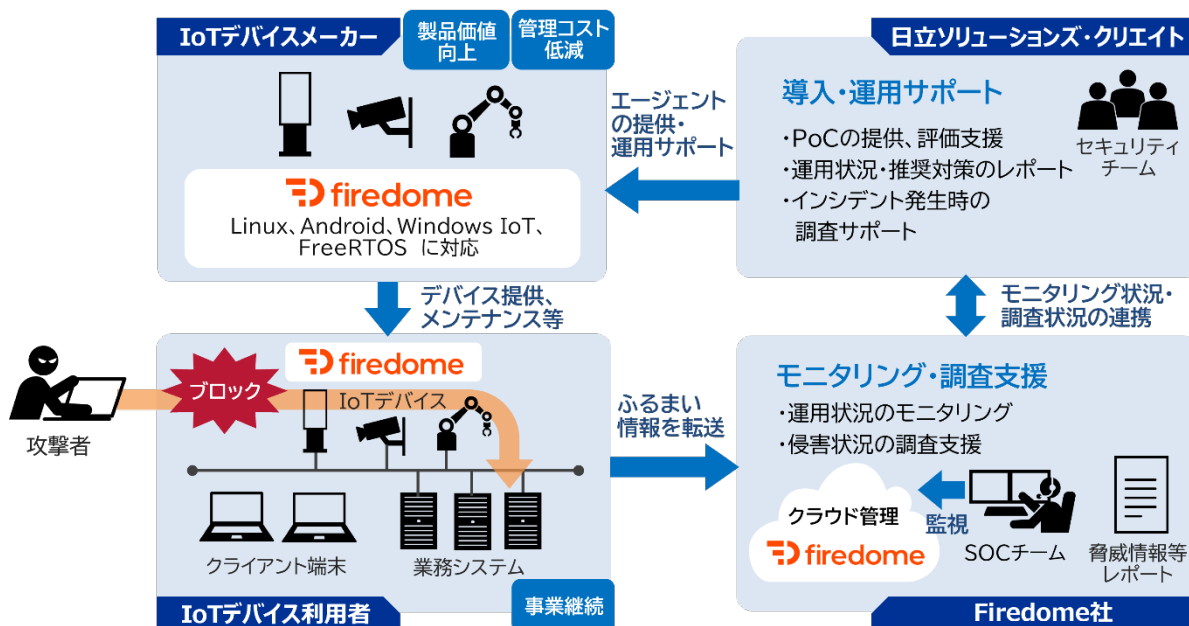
IoTデバイスメーカー

製品価値向上

管理コスト低減

firedome
Linux、Android、Windows IoT、FreeRTOS に対応

日立ソリューションズ・クリエイト

導入・運用サポート

・PoCの提供、評価支援
・運用状況・推奨対策のレポート
・インシデント発生時の調査サポート

セキュリティチーム

エージェントの提供・運用サポート

デバイス提供、メンテナンス等

モニタリング状況・調査状況の連携

firedome

ブロック

IoTデバイス

攻撃者

クライアント端末

業務システム

IoTデバイス利用者

事業継続

ふるまい情報を転送

モニタリング・調査支援

・運用状況のモニタリング
・侵害状況の調査支援

クラウド管理

firedome

監視

SOCチーム

脅威情報等レポート

Firedome社